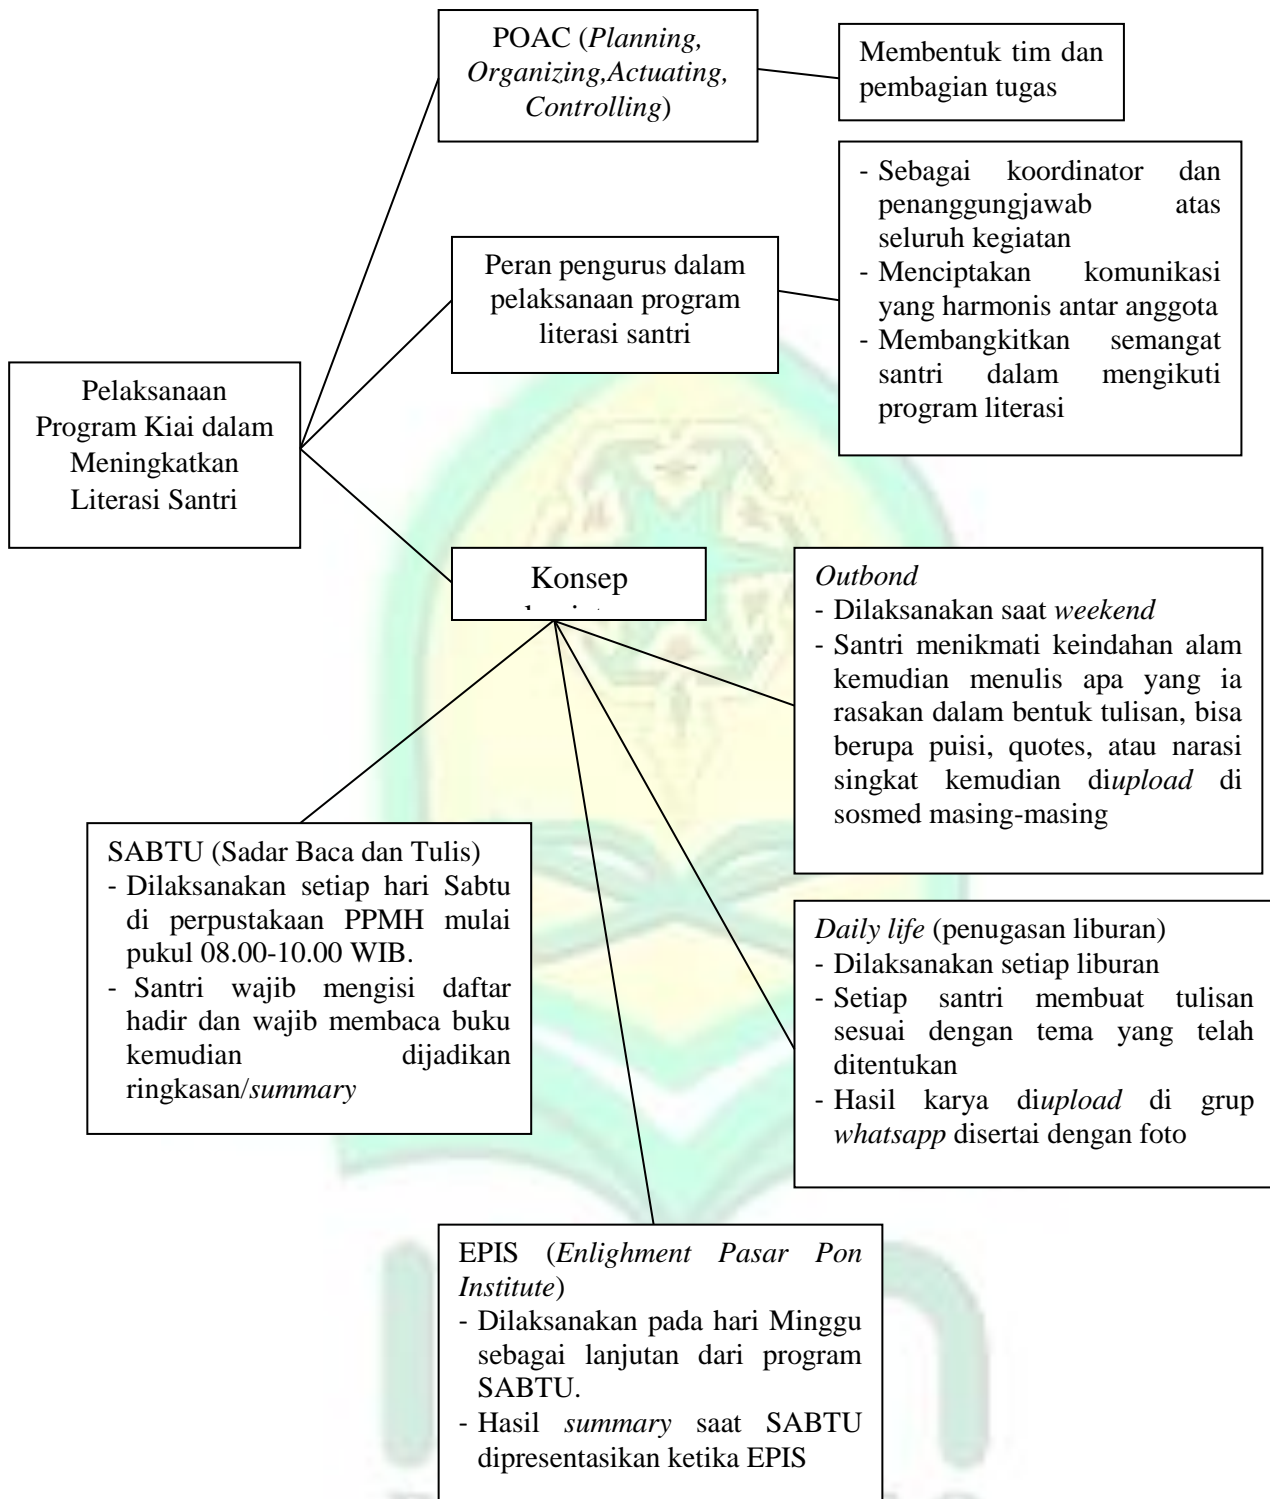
POAC (*Planning, Organizing,Actuating, Controlling*)

Membentuk tim dan pembagian tugas

Peran pengurus dalam pelaksanaan program literasi santri

- Sebagai koordinator dan penanggungjawab atas seluruh kegiatan
- Menciptakan komunikasi yang harmonis antar anggota
- Membangkitkan semangat santri dalam mengikuti program literasi

Pelaksanaan Program Kiai dalam Meningkatkan Literasi Santri

Konsep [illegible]

*Outbond*
- Dilaksanakan saat *weekend*
- Santri menikmati keindahan alam kemudian menulis apa yang ia rasakan dalam bentuk tulisan, bisa berupa puisi, quotes, atau narasi singkat kemudian di*upload* di sosmed masing-masing

SABTU (Sadar Baca dan Tulis)
- Dilaksanakan setiap hari Sabtu di perpustakaan PPMH mulai pukul 08.00-10.00 WIB.
- Santri wajib mengisi daftar hadir dan wajib membaca buku kemudian dijadikan ringkasan/*summary*

*Daily life* (penugasan liburan)
- Dilaksanakan setiap liburan
- Setiap santri membuat tulisan sesuai dengan tema yang telah ditentukan
- Hasil karya di*upload* di grup *whatsapp* disertai dengan foto

EPIS (*Enlighment Pasar Pon Institute*)
- Dilaksanakan pada hari Minggu sebagai lanjutan dari program SABTU.
- Hasil *summary* saat SABTU dipresentasikan ketika EPIS